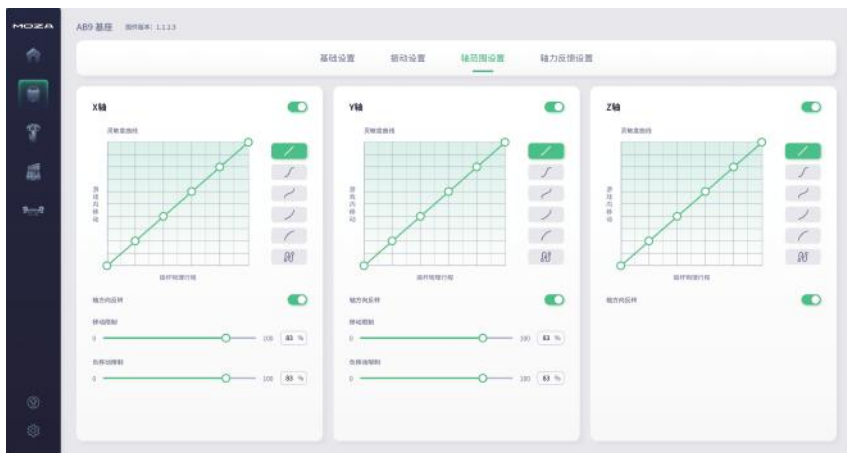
MOZA

AB9 基座 固件版本: 1.1.1.3

基础设置 振动设置 轴范围设置 轴力反馈设置

X轴

灵敏度曲线

游戏内移动

操纵杆物理行程

轴方向反转

移动限制

0 100 83 %

负移动限制

0 100 83 %

Y轴

灵敏度曲线

游戏内移动

操纵杆物理行程

轴方向反转

移动限制

0 100 83 %

负移动限制

0 100 83 %

Z轴

灵敏度曲线

游戏内移动

操纵杆物理行程

轴方向反转